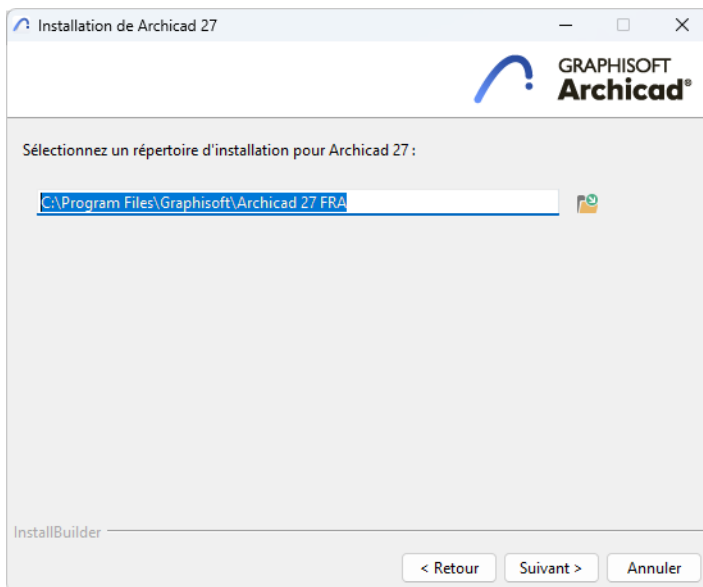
Installation de Archicad 27

GRAPHISOFT
Archicad®

Sélectionnez un répertoire d'installation pour Archicad 27 :

C:\Program Files\Graphisoft\Archicad 27 FRA

InstallBuilder

< Retour
Suivant >
Annuler